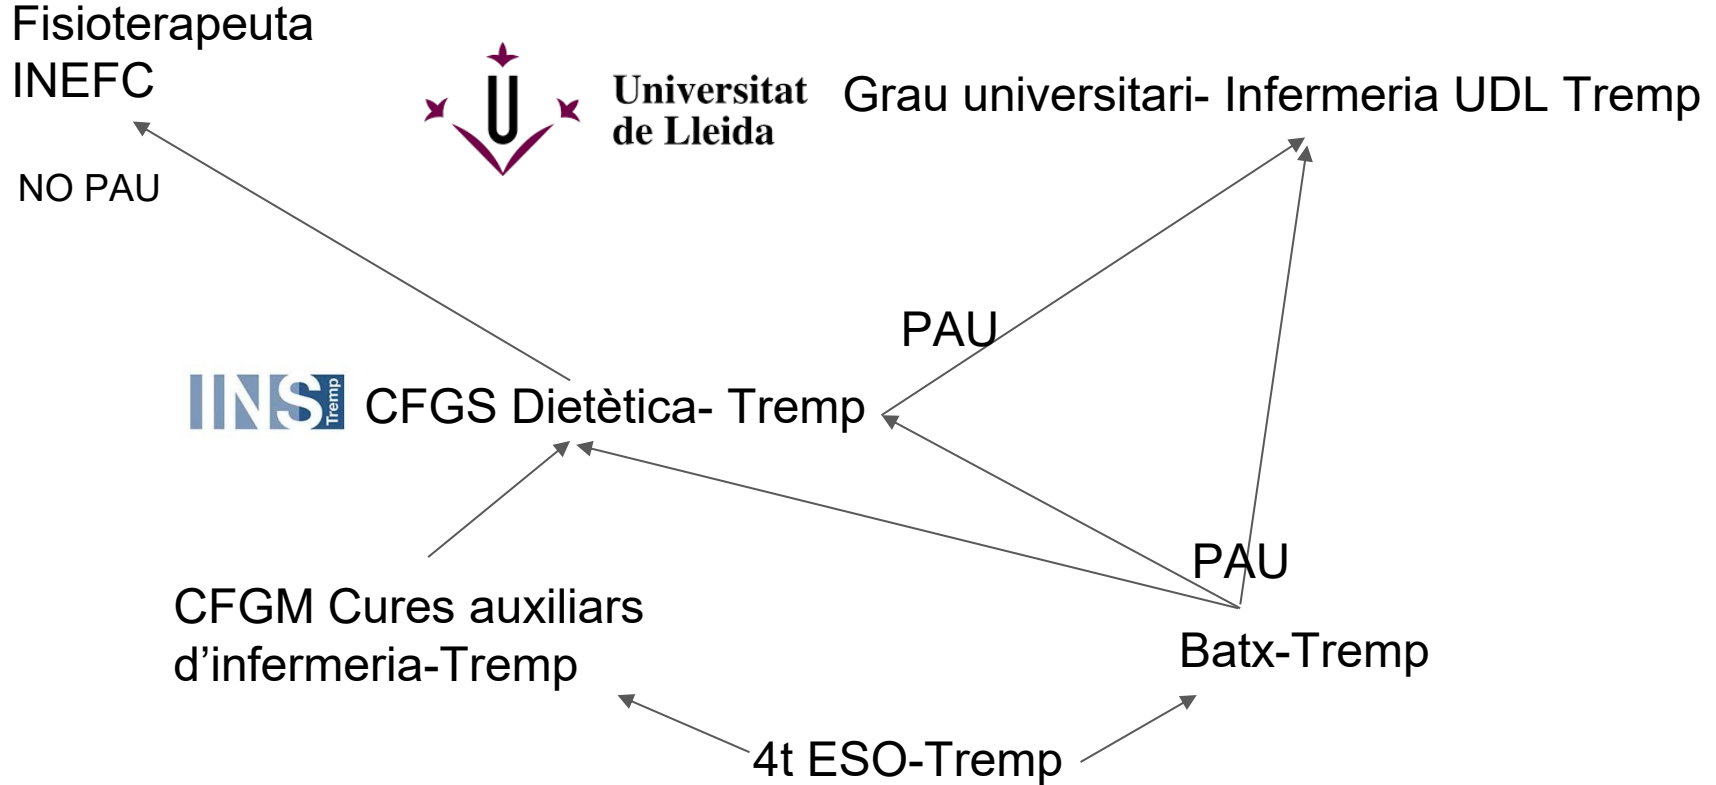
Fisioterapeuta
INEFC

Universitat de Lleida

Grau universitari- Infermeria UDL Tremp

NO PAU

PAU

INS Tremp

CFGS Dietètica- Tremp

PAU

CFGM Cures auxiliars d’infermeria-Tremp

Batx-Tremp

4t ESO-Tremp